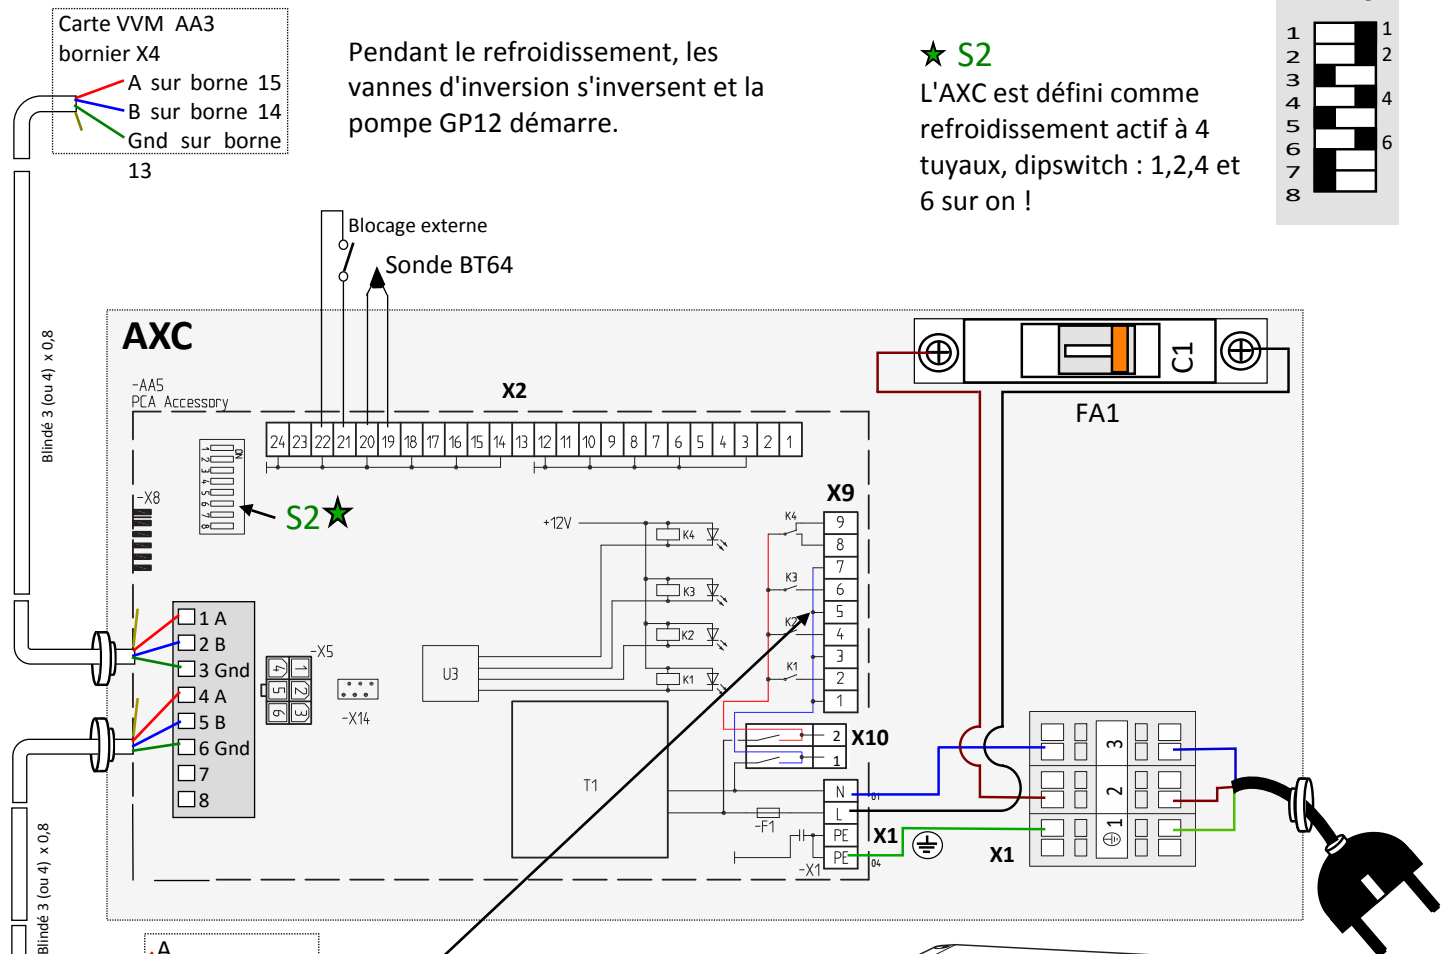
Carte VVM AA3
bornier X4
A sur borne 15
B sur borne 14
Gnd sur borne 13

Pendant le refroidissement, les vannes d'inversion s'inversent et la pompe GP12 démarre.

★ S2
L'AXC est défini comme refroidissement actif à 4 tuyaux, dipswitch : 1,2,4 et 6 sur on !

1 2 3 4 5 6 7 8
1 2 4 6

Blocage externe
Sonde BT64

Blindé 3 (ou 4) x 0,8

AXC
-AA5
PCA Accessory
X2
24 23 22 21 20 19 18 17 16 15 14 13 12 11 10 9 8 7 6 5 4 3 2 1
C1
FA1
-X8
S2★
+12V
K4 K3 K2 K1
X9
9 8 7 6 5 4 3 2 1
1 A
2 B
3 Gnd
4 A
5 B
6 Gnd
7
8
-X5
4 1
5 2
6 3
-X14
U3
T1
X10
2
1
N
L
PE
PE
-F1
-X1
X1
3
2
1
X1

Blindé 3 (ou 4) x 0,8
A